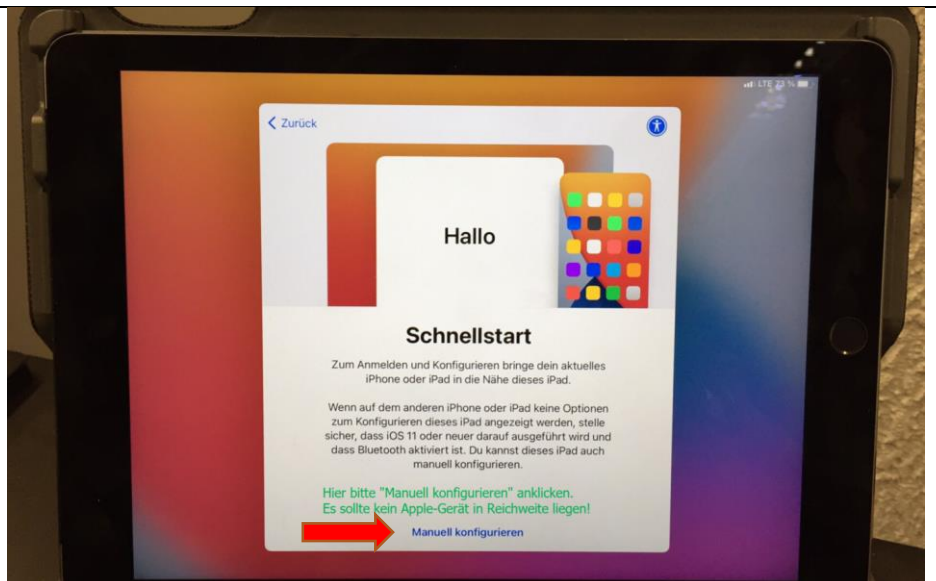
LTE 23 %

< Zurück

Hallo

Schnellstart

Zum Anmelden und Konfigurieren bringe dein aktuelles iPhone oder iPad in die Nähe dieses iPad.

Wenn auf dem anderen iPhone oder iPad keine Optionen zum Konfigurieren dieses iPad angezeigt werden, stelle sicher, dass iOS 11 oder neuer darauf ausgeführt wird und dass Bluetooth aktiviert ist. Du kannst dieses iPad auch manuell konfigurieren.

Hier bitte "Manuell konfigurieren" anklicken.
Es sollte kein Apple-Gerät in Reichweite liegen!

Manuell konfigurieren